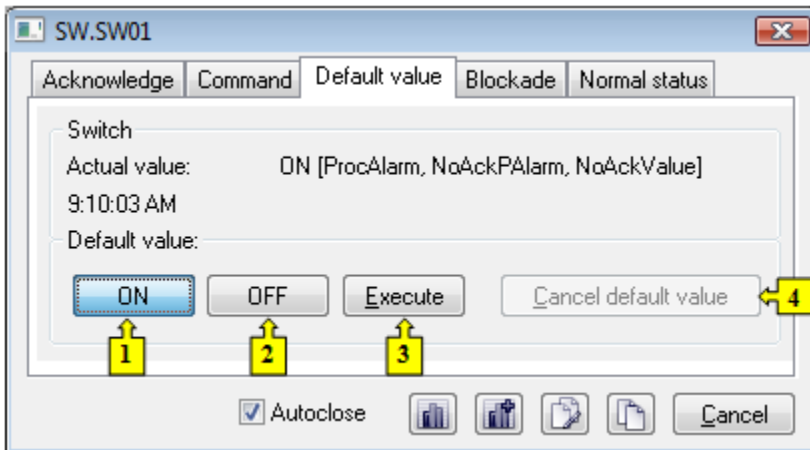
SW.SW01

Acknowledge | Command | Default value | Blockade | Normal status

Switch

Actual value: ON [ProcAlarm, NoAckPAlarm, NoAckValue]

9:10:03 AM

Default value:

ON OFF Execute Cancel default value

1 2 3 4

Autoclose

Cancel